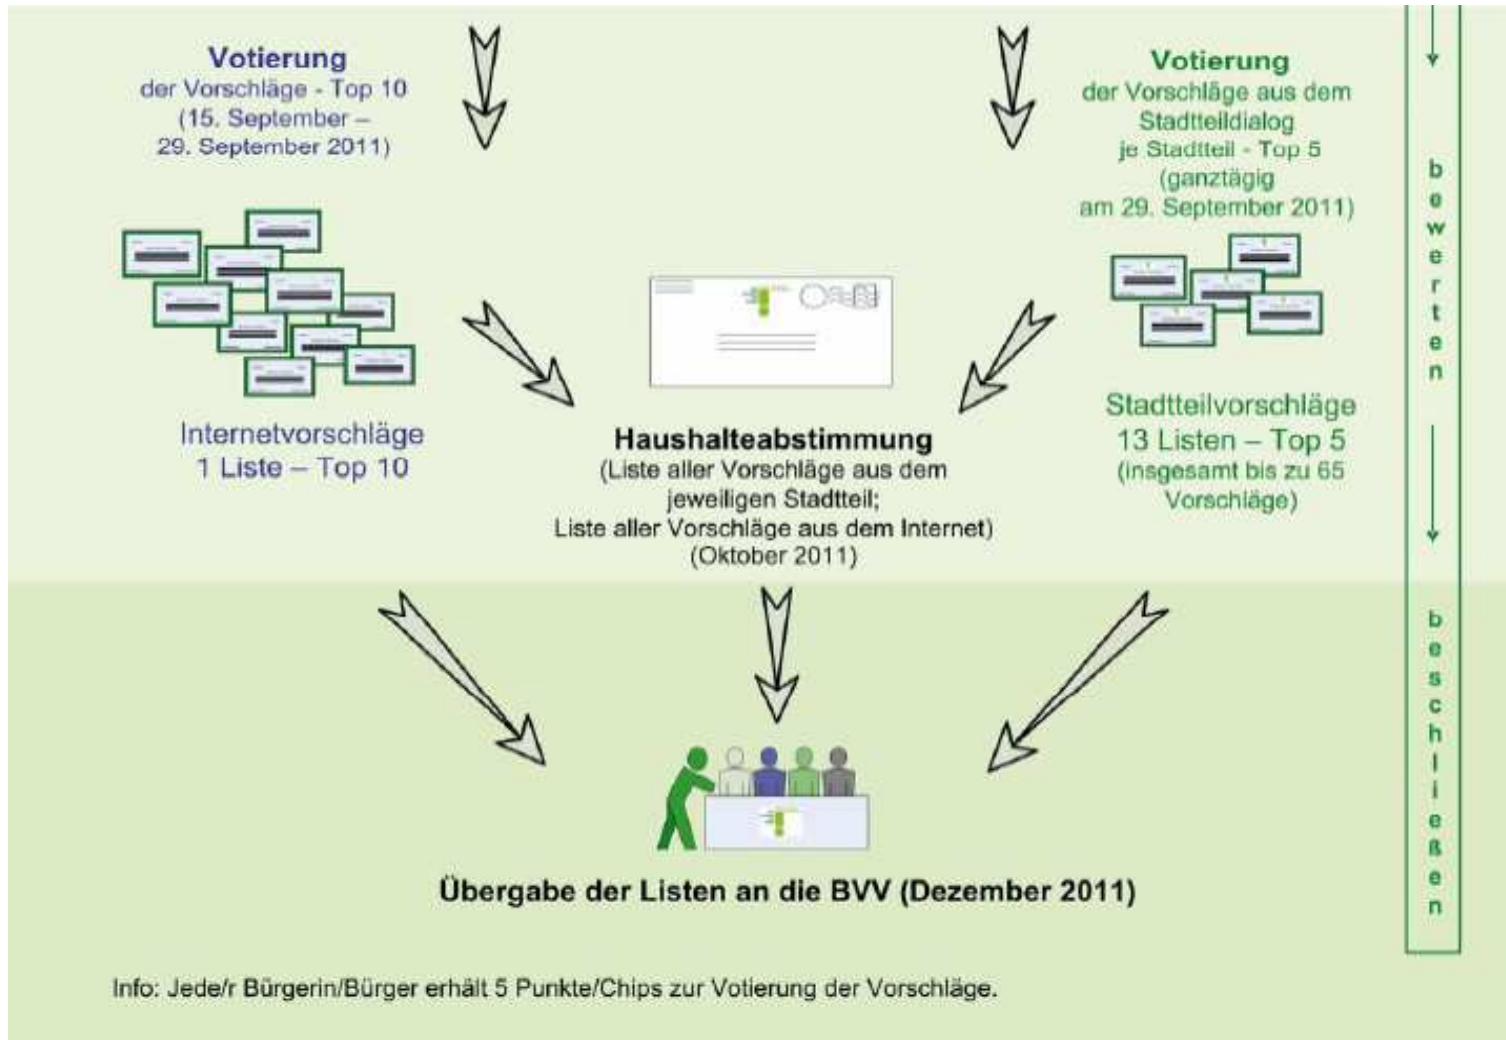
Votierung
der Vorschläge - Top 10
(15. September – 29. September 2011)

Votierung
der Vorschläge aus dem Stadtteildialog
je Stadtteil - Top 5
(ganztägig am 29. September 2011)

bewerten

Internetvorschläge
1 Liste – Top 10

Haushalteabstimmung
(Liste aller Vorschläge aus dem jeweiligen Stadtteil;
Liste aller Vorschläge aus dem Internet)
(Oktober 2011)

Stadtteilvorschläge
13 Listen – Top 5
(insgesamt bis zu 65 Vorschläge)

beschließen

Übergabe der Listen an die BVV (Dezember 2011)

Info: Jede/r Bürgerin/Bürger erhält 5 Punkte/Chips zur Votierung der Vorschläge.